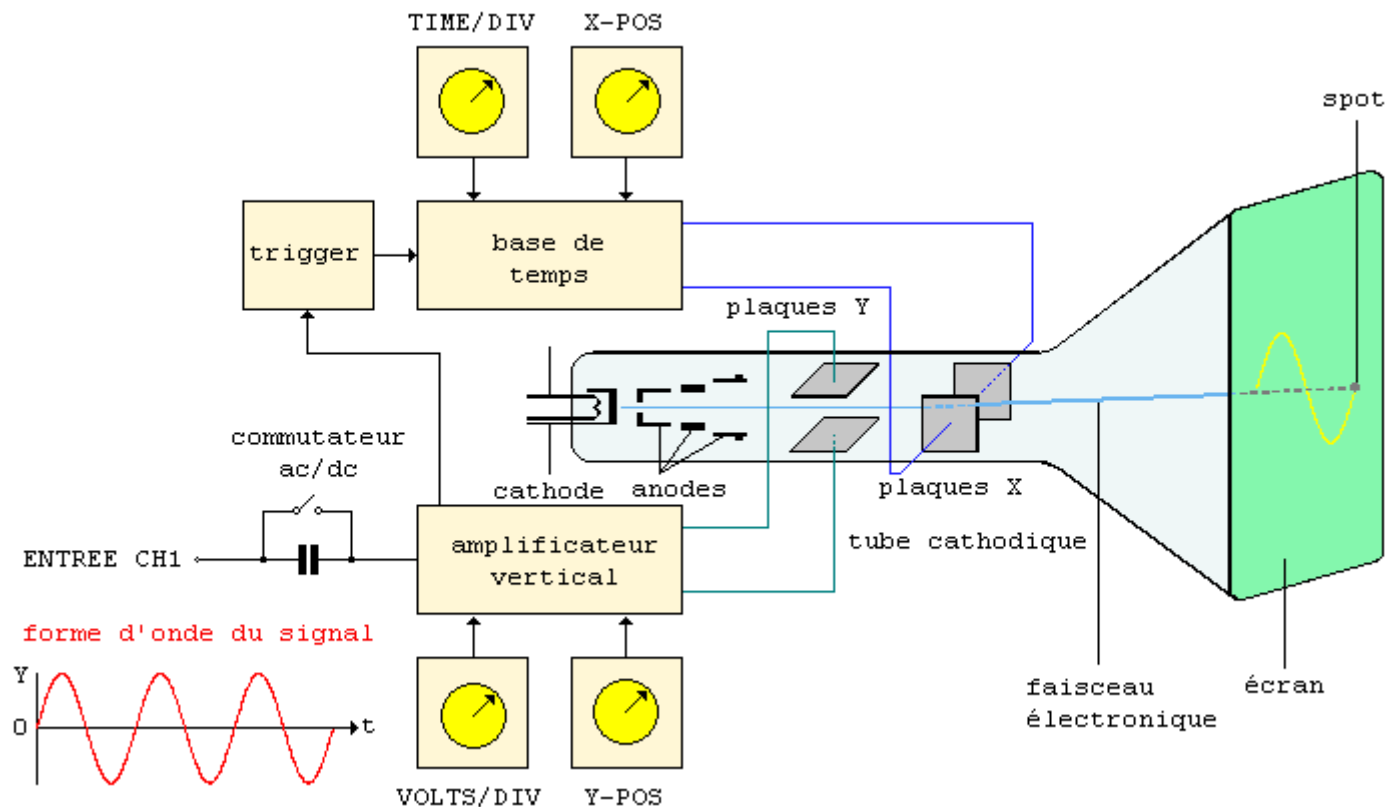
TIME/DIV
X-POS
spot
trigger
base de temps
plaques Y
commutateur ac/dc
cathode
anodes
plaques X
ENTREE CH1
amplificateur vertical
tube cathodique
forme d'onde du signal
Y
0
t
faisceau électronique
écran
VOLTS/DIV
Y-POS